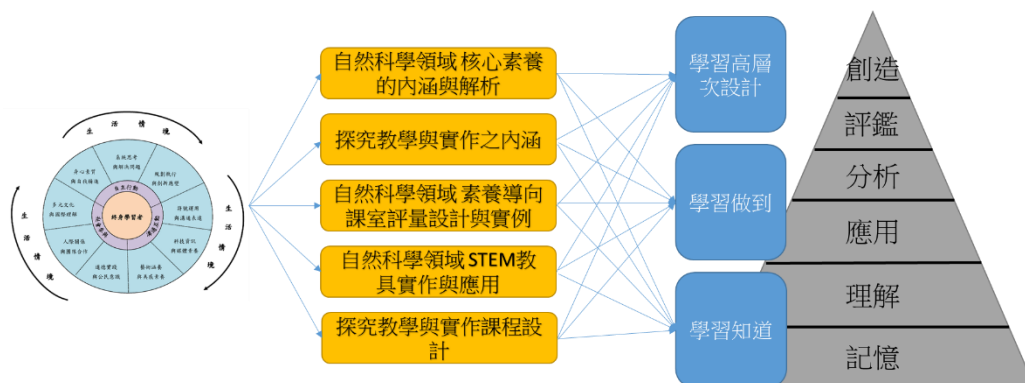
生 活 情 境

生 活 情 境

生 活 情 境

終身學習者

自主行動

溝通互動

社會參與

系統思考與解決問題

規劃執行與創新應變

符號運用與溝通表達

科技資訊與媒體素養

藝術涵養與美感素養

道德實踐與公民意識

人際關係與團隊合作

多元文化與國際理解

身心素質與自我精進

自然科學領域 核心素養的內涵與解析

探究教學與實作之內涵

自然科學領域 素養導向課室評量設計與實例

自然科學領域STEM教具實作與應用

探究教學與實作課程設計

學習高層次設計

學習做到

學習知道

創造

評鑑

分析

應用

理解

記憶